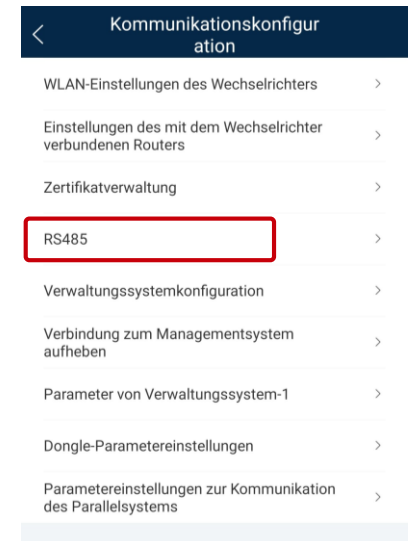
<

Kommunikationskonfigur ation

WLAN-Einstellungen des Wechselrichters >

Einstellungen des mit dem Wechselrichter verbundenen Routers >

Zertifikatverwaltung >

RS485 >

Verwaltungssystemkonfiguration >

Verbindung zum Managementsystem aufheben >

Parameter von Verwaltungssystem-1 >

Dongle-Parametereinstellungen >

Parametereinstellungen zur Kommunikation des Parallelsystems >